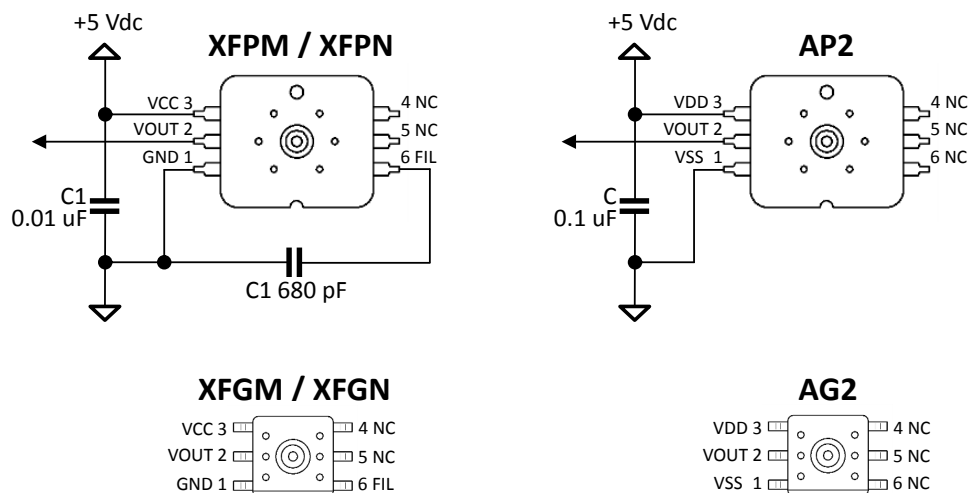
+5 Vdc

XFPM / XFPN

VCC 3
VOUT 2
GND 1
4 NC
5 NC
6 FIL

C1
0.01 uF

C1 680 pF

+5 Vdc

AP2

VDD 3
VOUT 2
VSS 1
4 NC
5 NC
6 NC

C
0.1 uF

XFGM / XFGN

VCC 3
VOUT 2
GND 1
4 NC
5 NC
6 FIL

AG2

VDD 3
VOUT 2
VSS 1
4 NC
5 NC
6 NC